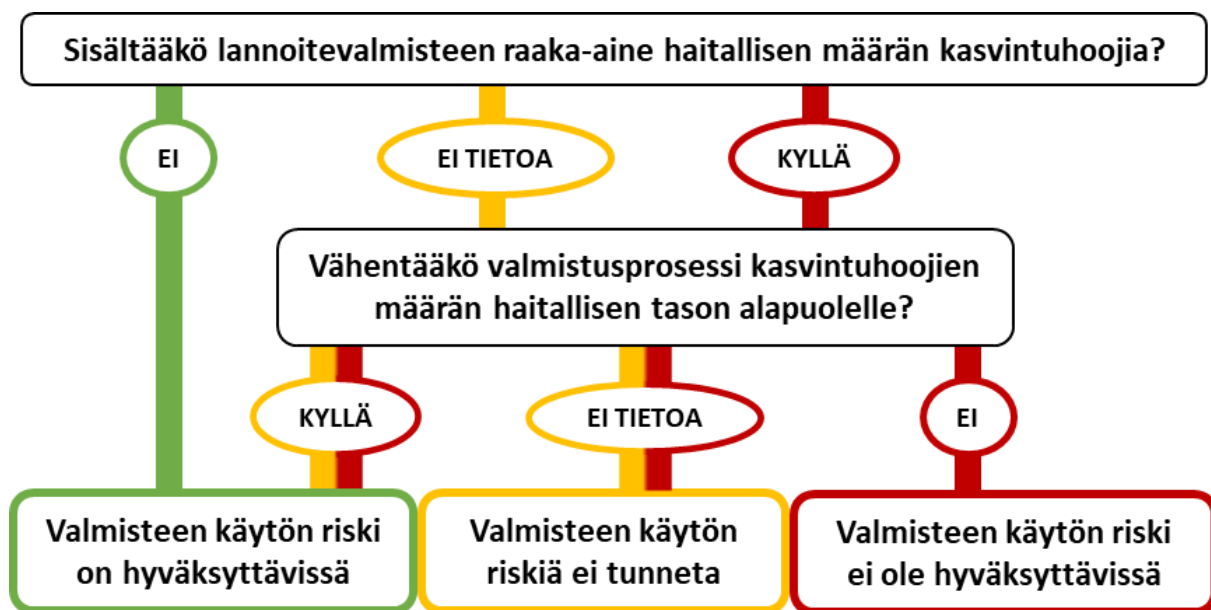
Sisältääkö lannoitevalmisteen raaka-aine haitallisen määrän kasvintuhoojia?

EI

EI TIETOA

KYLLÄ

Vähentääkö valmistusprosessi kasvintuhoojien määrän haitallisen tason alapuolelle?

KYLLÄ

EI TIETOA

EI

Valmisteen käytön riski on hyväksyttävissä

Valmisteen käytön riskiä ei tunneta

Valmisteen käytön riski ei ole hyväksyttävissä